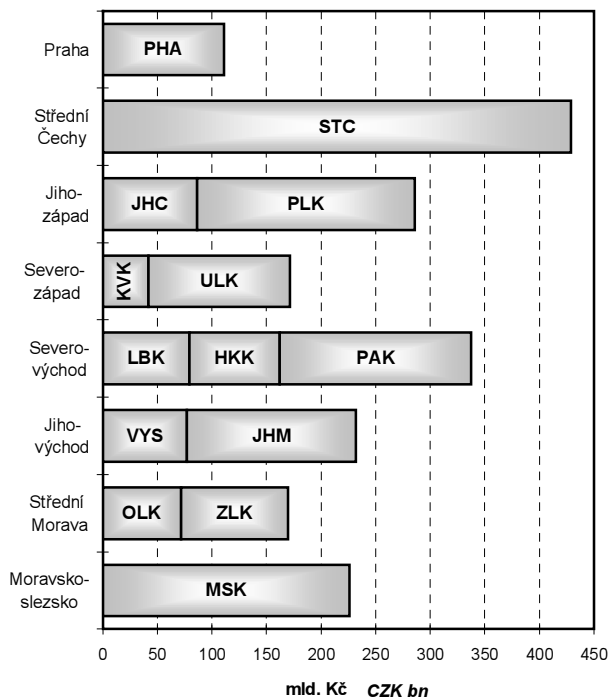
Praha
PHA
Střední Čechy
STC
Jihozápad
JHC
PLK
Severozápad
KVK
ULK
Severovýchod
LBK
HKK
PAK
Jihovýchod
VYS
JHM
Střední Morava
OLK
ZLK
Moravskoslezsko
MSK
0
50
100
150
200
250
300
350
400
450
mld. Kč
CZK bn